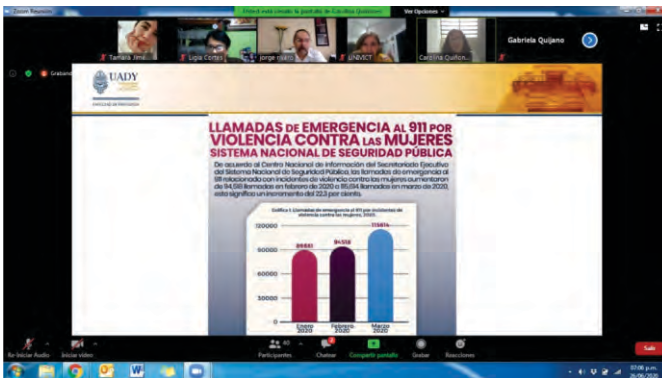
Zoom Reunión

Usted está viendo la pantalla de Carolina Quiñones

Ver Opciones

Tamara Jimé

Ligia Cortés

jorge rivero

UNIVICT

Carolina Quiñon

Gabriela Quijano

Grabando

UADY

LLAMADAS DE EMERGENCIA AL 911 POR VIOLENCIA CONTRA LAS MUJERES SISTEMA NACIONAL DE SEGURIDAD PÚBLICA

De acuerdo al Centro Nacional de Información del Secretariado Ejecutivo del Sistema Nacional de Seguridad Pública, las llamadas de emergencia al 911 relacionado con incidentes de violencia contra las mujeres aumentaron de 94,518 llamadas en febrero de 2020 a 115,614 llamadas en marzo de 2020, esto significa un incremento del 22.3 por ciento.

Gráfica 1. Llamadas de emergencia al 911 por incidentes de violencia contra las mujeres, 2020.

120000

90000

60000

30000

0

89,831

94,518

115,614

Enero 2020

Febrero 2020

Marzo 2020

Reiniciar Audio

Iniciar video

Participantes 40

Chatear

Compartir pantalla

Grabar

Reacciones

Salir

07:06 p.m.

26/06/2020